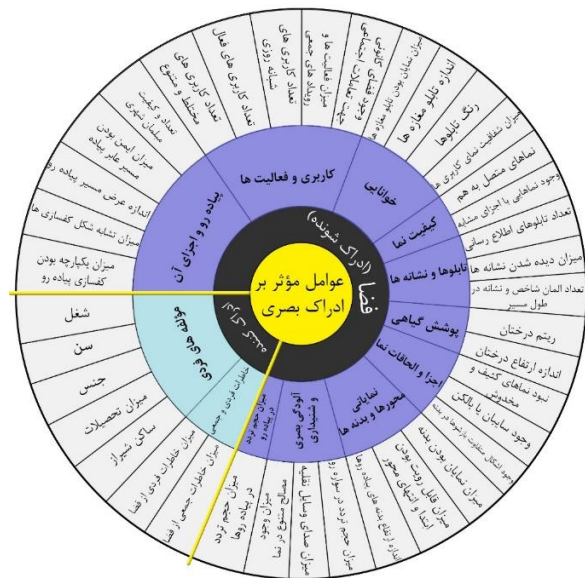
عوامل مؤثر بر ادراک بصری

فضا (ادراک شونده)

ادراک کننده

کاربری و فعالیت ها

خوانایی

کیفیت نما

تابلوها و نشانه ها

پوشش گیاهی

اجزا و الحاقات نما

نمایانی محورها و بدنه ها

آلودگی بصری و شنیداری

میزان حجم تردد در پیاده رو

خاطرات فردی و جمعی

مؤلفه های فردی

پیاده رو و اجزای آن

تعداد کاربری های فعال

تعداد کاربری های شبانه روزی

میزان فعالیت و رویدادهای جمعی

وجود فضاهای تعاملات اجتماعی

میزان نمایان بودن تابلو مغازه ها

اندازه تابلو مغازه ها

رنگ تابلوها

میزان شفافیت نمای کاربری ها

نماهای متصل به هم

وجود نماهایی با اجزای مشابه

تعداد تابلوهای اطلاع رسانی

میزان دیده شدن نشانه ها

تعداد المان شاخص و نشانه در طول مسیر

ریتم درختان

اندازه ارتفاع درختان

نبود نماهای کثیف و مخدوش

وجود سایبان یا بالکن

وجود اشکال متفاوت بازشوها در نما

میزان نمایان بودن بدنه

میزان قابل رویت بودن ابتدا و انتهای محور

اندازه ارتفاع بدنه های پیاده رو

میزان حجم تردد در سواره رو

میزان صدای وسایل نقلیه

مصالح متنوع در نما

میزان وجود دستفروش

میزان حجم تردد در پیاده روها

میزان خاطرات جمعی از فضا

میزان خاطرات فردی از فضا

ساکن شیراز

میزان تحصیلات

جنس

سن

شغل

میزان یکپارچه بودن کفسازی پیاده رو

میزان تشابه شکل کفسازی ها

اندازه عرض مسیر پیاده رو

میزان ایمن بودن مسیر عابر پیاده

تعداد و کیفیت مبلمان شهری

مختلط و متنوع